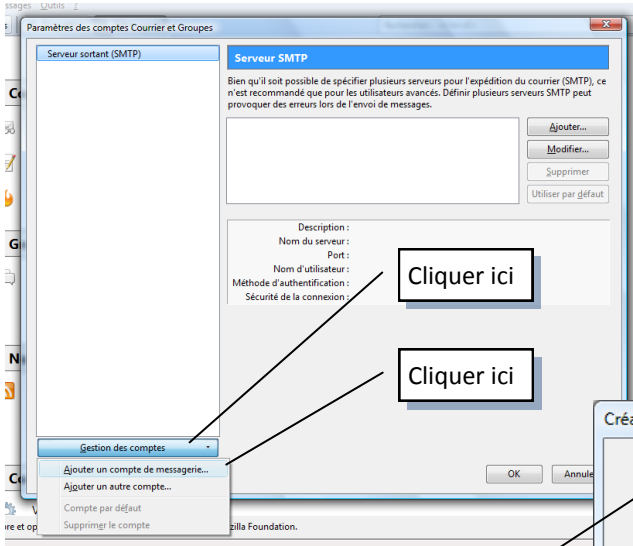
ssages Outils ?

Paramètres des comptes Courrier et Groupes

Serveur sortant (SMTP)

Serveur SMTP

Bien qu'il soit possible de spécifier plusieurs serveurs pour l'expédition du courrier (SMTP), ce n'est recommandé que pour les utilisateurs avancés. Définir plusieurs serveurs SMTP peut provoquer des erreurs lors de l'envoi de messages.

Ajouter...
Modifier...
Supprimer
Utiliser par défaut

Description :
Nom du serveur :
Port :
Nom d'utilisateur :
Méthode d'authentification :
Sécurité de la connexion :

Cliquer ici

Cliquer ici

Gestion des comptes

Ajouter un compte de messagerie...
Ajouter un autre compte...
Compte par défaut
Supprimer le compte

OK
Annule

Créa

zilla Foundation.